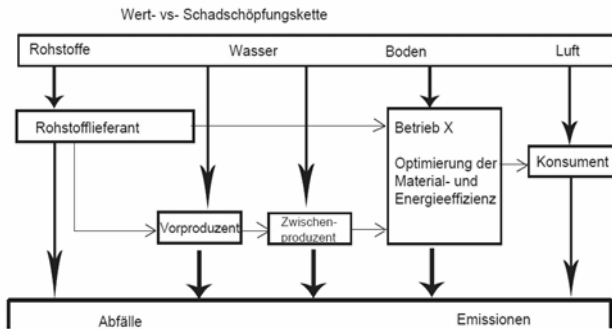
Wert- vs- Schadschöpfungskette

Rohstoffe
Wasser
Boden
Luft

Rohstofflieferant

Betrieb X

Optimierung der Material- und Energieeffizienz

Konsument

Vorproduzent

Zwischenproduzent

Abfälle
Emissionen